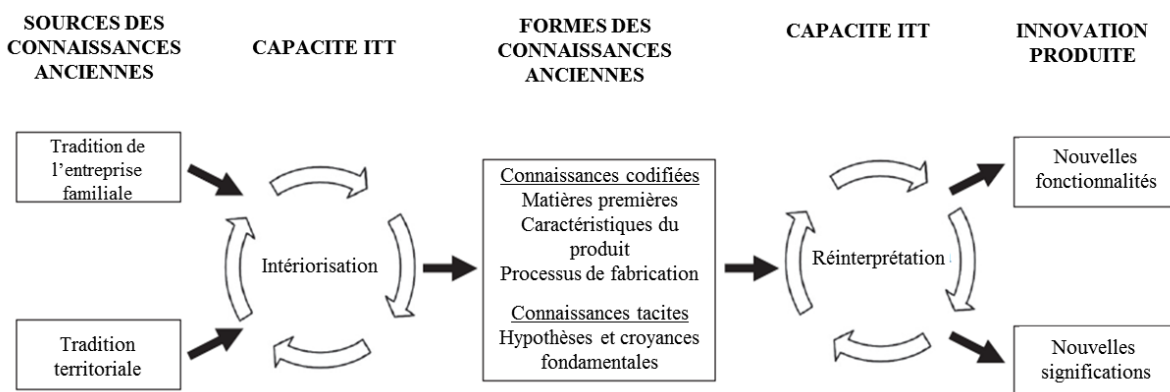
SOURCES DES CONNAISSANCES ANCIENNES

CAPACITE ITT

FORMES DES CONNAISSANCES ANCIENNES

CAPACITE ITT

INNOVATION PRODUITE

Tradition de l'entreprise familiale

Tradition territoriale

Intériorisation

Connaissances codifiées
Matières premières
Caractéristiques du produit
Processus de fabrication

Connaissances tacites
Hypothèses et croyances fondamentales

Réinterprétation

Nouvelles fonctionnalités

Nouvelles significations